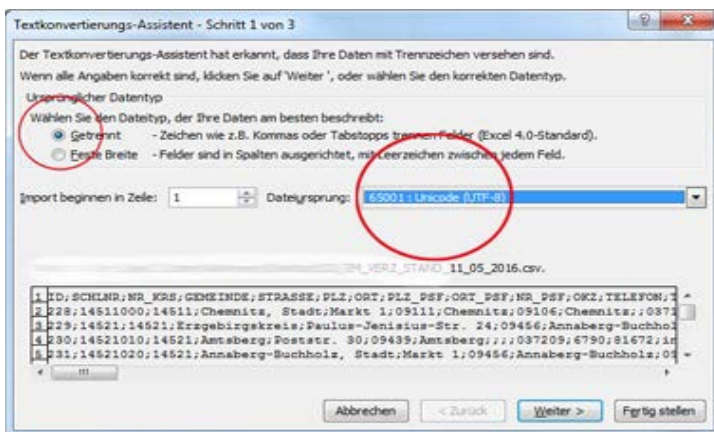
Textkonvertierungs-Assistent - Schritt 1 von 3

Der Textkonvertierungs-Assistent hat erkannt, dass Ihre Daten mit Trennzeichen versehen sind.

Wenn alle Angaben korrekt sind, klicken Sie auf 'Weiter', oder wählen Sie den korrekten Datentyp.

Ursprünglicher Datentyp

Wählen Sie den Dateityp, der Ihre Daten am besten beschreibt:

Getrennt - Zeichen wie z.B. Kommas oder Tabstopps trennen Felder (Excel 4.0-Standard).

Feste Breite - Felder sind in Spalten ausgerichtet, mit Leerzeichen zwischen jedem Feld.

Import beginnen in Zeile: 1 Dateiursprung: 65001 : Unicode (UTF-8)

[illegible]_VERZ_STAND_11_05_2016.csv.

1 ID;SCHLNR;NR_KRS;GEMEINDE;STRASSE;PLZ;ORT;PLZ_PSF;ORT_PSF;NR_PSF;OKZ;TELEFON;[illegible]
2 228;14511000;14511;Chemnitz, Stadt;Markt 1;09111;Chemnitz;09106;Chemnitz;;0371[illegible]
3 229;14521;14521;Erzgebirgskreis;Paulus-Jenisius-Str. 24;09456;Annaberg-Buchhol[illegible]
4 230;14521010;14521;Amtsberg;Poststr. 30;09439;Amtsberg;;;;037209;6790;81672;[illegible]
5 231;14521020;14521;Annaberg-Buchholz, Stadt;Markt 1;09456;Annaberg-Buchholz;0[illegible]

Abbrechen < Zurück Weiter > Fertig stellen